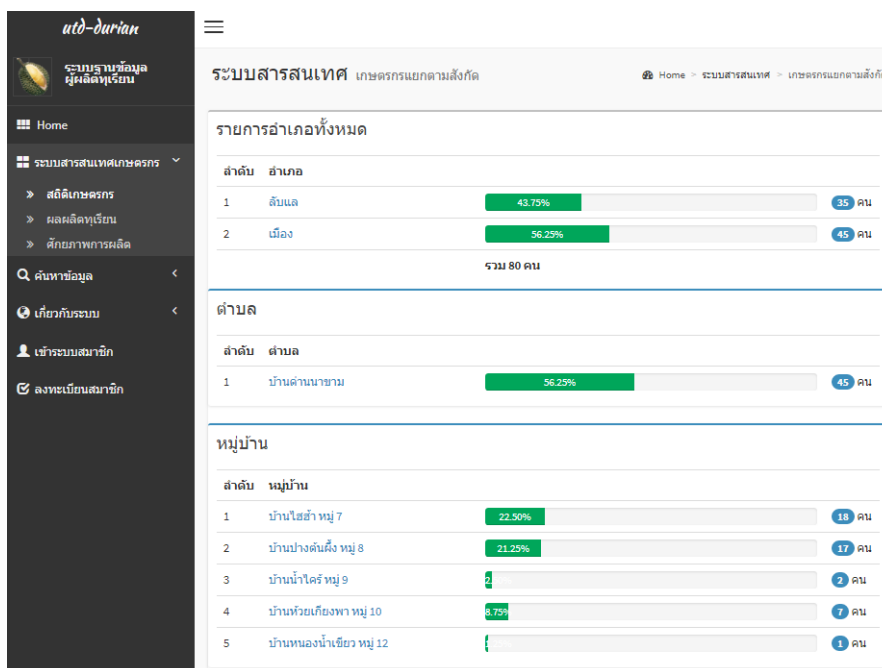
utd-durian

ระบบฐานข้อมูล ผู้ผลิตทุเรียน

Home

ระบบสารสนเทศเกษตรกร

» สถิติเกษตรกร

» ผลผลิตทุเรียน

» ศักยภาพการผลิต

ค้นหาข้อมูล

เกี่ยวกับระบบ

เข้าระบบสมาชิก

ลงทะเบียนสมาชิก

ระบบสารสนเทศ เกษตรกรแยกตามสังกัด

Home > ระบบสารสนเทศ > เกษตรกรแยกตามสังกัด

รายการอำเภอทั้งหมด

| ลำดับ | อำเภอ | | |
|---|---|---|---|
| 1 | ลับแล | 43.75% | 35 คน |
| 2 | เมือง | 56.25% | 45 คน |
| | | รวม 80 คน | |

ตำบล

| ลำดับ | ตำบล | | |
|---|---|---|---|
| 1 | บ้านด่านนาขาม | 56.25% | 45 คน |

หมู่บ้าน

| ลำดับ | หมู่บ้าน | | |
|---|---|---|---|
| 1 | บ้านใส่ซ้ำ หมู่ 7 | 22.50% | 18 คน |
| 2 | บ้านปางต้นผึ้ง หมู่ 8 | 21.25% | 17 คน |
| 3 | บ้านน้ำใคร้ หมู่ 9 | 2.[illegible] | 2 คน |
| 4 | บ้านห้วยเกี๋ยงพา หมู่ 10 | 8.75% | 7 คน |
| 5 | บ้านหนองน้ำเขียว หมู่ 12 | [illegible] | 1 คน |